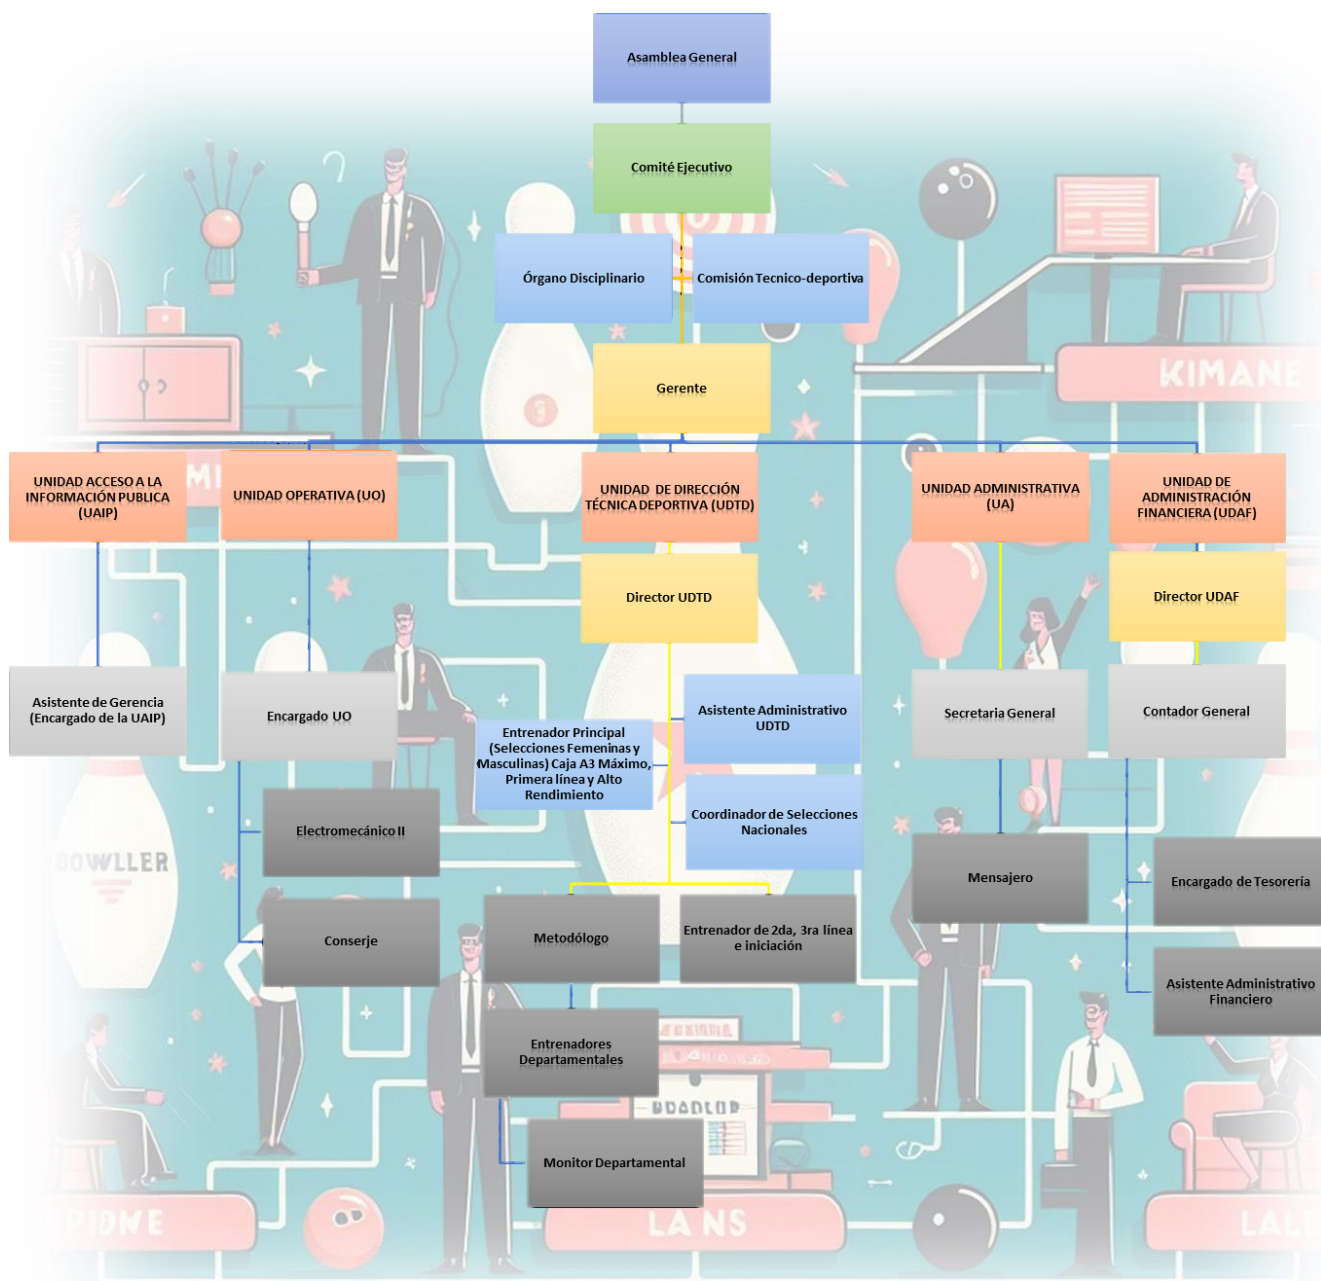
Asamblea General

Comité Ejecutivo

Órgano Disciplinario

Comisión Tecnico-deportiva

Gerente

KIMANE

UNIDAD ACCESO A LA INFORMACIÓN PUBLICA (UAIP)

UNIDAD OPERATIVA (UO)

UNIDAD DE DIRECCIÓN TÉCNICA DEPORTIVA (UDTD)

UNIDAD ADMINISTRATIVA (UA)

UNIDAD DE ADMINISTRACIÓN FINANCIERA (UDAF)

Director UDTD

Director UDAF

Asistente de Gerencia (Encargado de la UAIP)

Encargado UO

Entrenador Principal (Selecciones Femeninas y Masculinas) Caja A3 Máximo, Primera línea y Alto Rendimiento

Asistente Administrativo UDTD

Secretaria General

Contador General

Coordinador de Selecciones Nacionales

Electromecánico II

BOWLLER

Mensajero

Encargado de Tesorería

Conserje

Metodólogo

Entrenador de 2da, 3ra línea e iniciación

Asistente Administrativo Financiero

Entrenadores Departamentales

Monitor Departamental

PIDNE

LA NS

LAL